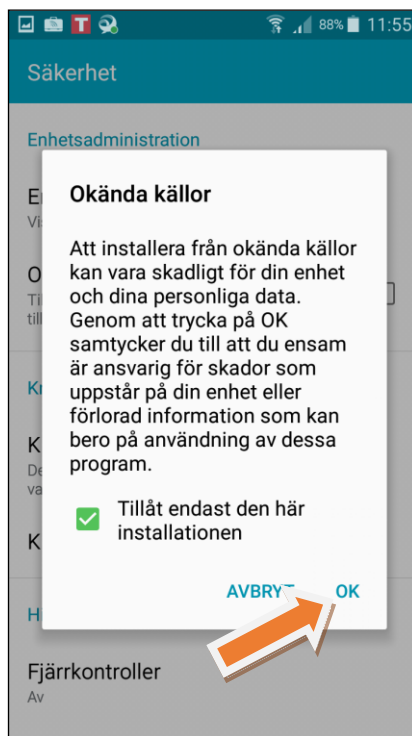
T 88% 11:55

Säkerhet

Enhetsadministration

E
Vi

O
Ti
till

Kr

K
De
va

K

H

Okända källor

Att installera från okända källor kan vara skadligt för din enhet och dina personliga data. Genom att trycka på OK samtycker du till att du ensam är ansvarig för skador som uppstår på din enhet eller förlorad information som kan bero på användning av dessa program.

Tillåt endast den här installationen

AVBRY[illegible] OK

Fjärrkontroller
Av